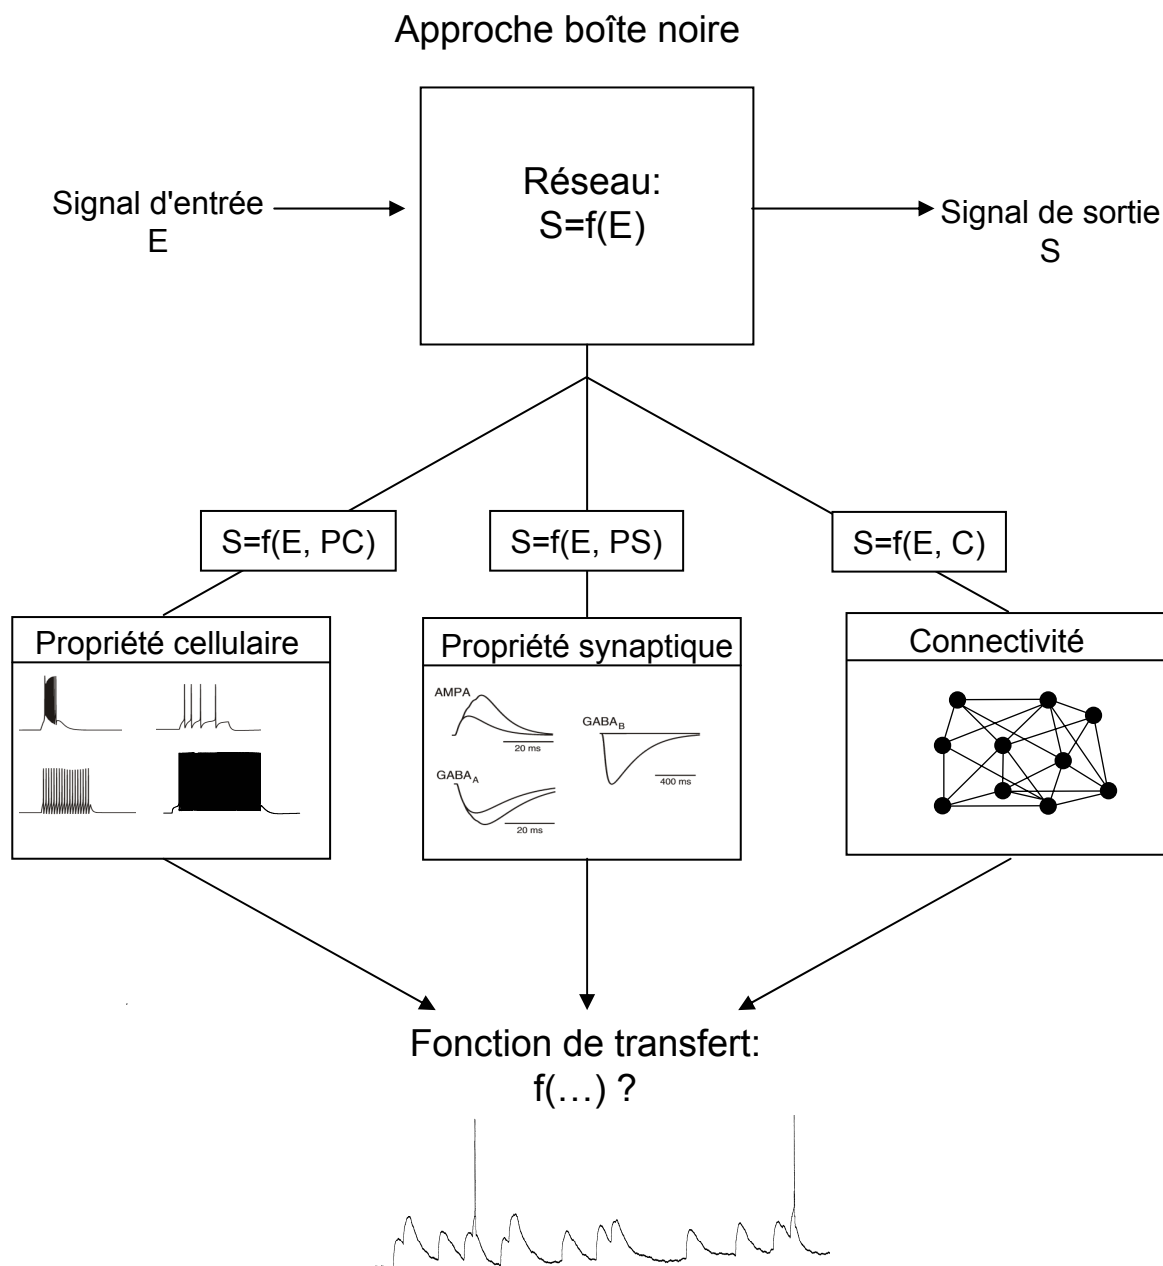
Approche boîte noire

Signal d'entrée
E

Réseau:
S=f(E)

Signal de sortie
S

S=f(E, PC)

S=f(E, PS)

S=f(E, C)

Propriété cellulaire

Propriété synaptique

AMPA

20 ms

$GABA_B$

400 ms

$GABA_A$

20 ms

Connectivité

Fonction de transfert:
f(…) ?